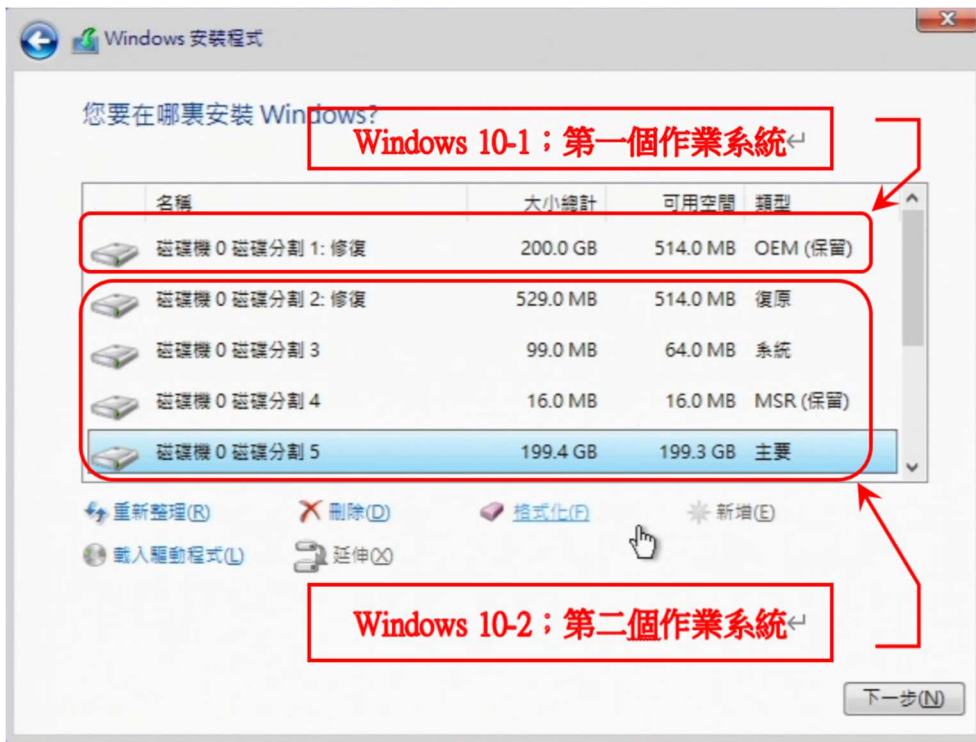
Windows 安裝程式

您要在哪裏安裝 Windows?

Windows 10-1；第一個作業系統↵

| 名稱 | 大小總計 | 可用空間 | 類型 |
|---|---|---|---|
| 磁碟機 0 磁碟分割 1: 修復 | 200.0 GB | 514.0 MB | OEM (保留) |
| 磁碟機 0 磁碟分割 2: 修復 | 529.0 MB | 514.0 MB | 復原 |
| 磁碟機 0 磁碟分割 3 | 99.0 MB | 64.0 MB | 系統 |
| 磁碟機 0 磁碟分割 4 | 16.0 MB | 16.0 MB | MSR (保留) |
| 磁碟機 0 磁碟分割 5 | 199.4 GB | 199.3 GB | 主要 |

重新整理(R) 刪除(D) 格式化(F) 新增(E)
載入驅動程式(L) 延伸(X)

Windows 10-2；第二個作業系統↵

下一步(N)